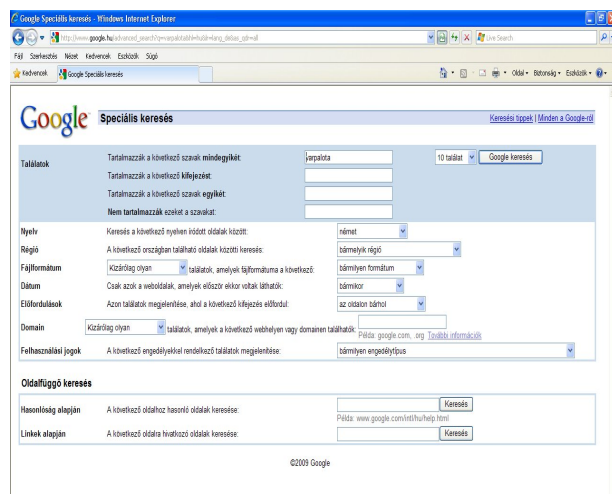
Google Speciális keresés - Windows Internet Explorer

http://www.google.hu/advanced_search?q=varpalota&hl=hu&lr=lang_de&as_qdr=all

Live Search

Fájl Szerkesztés Nézet Kedvencek Eszközök Súgó

Kedvencek Google Speciális keresés

Oldal Biztonság Eszközök

Google Speciális keresés

Keresési tippek | Minden a Google-ról

Találatok

Tartalmazzák a következő szavak mindegyikét: varpalota

10 találat Google keresés

Tartalmazzák a következő kifejezést:

Tartalmazzák a következő szavak egyikét:

Nem tartalmazzák ezeket a szavakat:

Nyelv Keresés a következő nyelven íródott oldalak között: német

Régió A következő országban található oldalak közötti keresés: bármelyik régió

Fájlformátum Kizárólag olyan találatok, amelyek fájlformátuma a következő: bármilyen formátum

Dátum Csak azok a weboldalak, amelyek először ekkor voltak láthatók: bármikor

Előfordulások Azon találatok megjelenítése, ahol a következő kifejezés előfordul: az oldalon bárhol

Domain Kizárólag olyan találatok, amelyek a következő webhelyen vagy domainen találhatók: Példa: google.com, .org További információk

Felhasználási jogok A következő engedélyekkel rendelkező találatok megjelenítése: bármilyen engedélytípus

Oldalfüggő keresés

Hasonlóság alapján A következő oldalhoz hasonló oldalak keresése: Keresés Példa: www.google.com/intl/hu/help.html

Linkek alapján A következő oldalra hivatkozó oldalak keresése: Keresés

©2009 Google